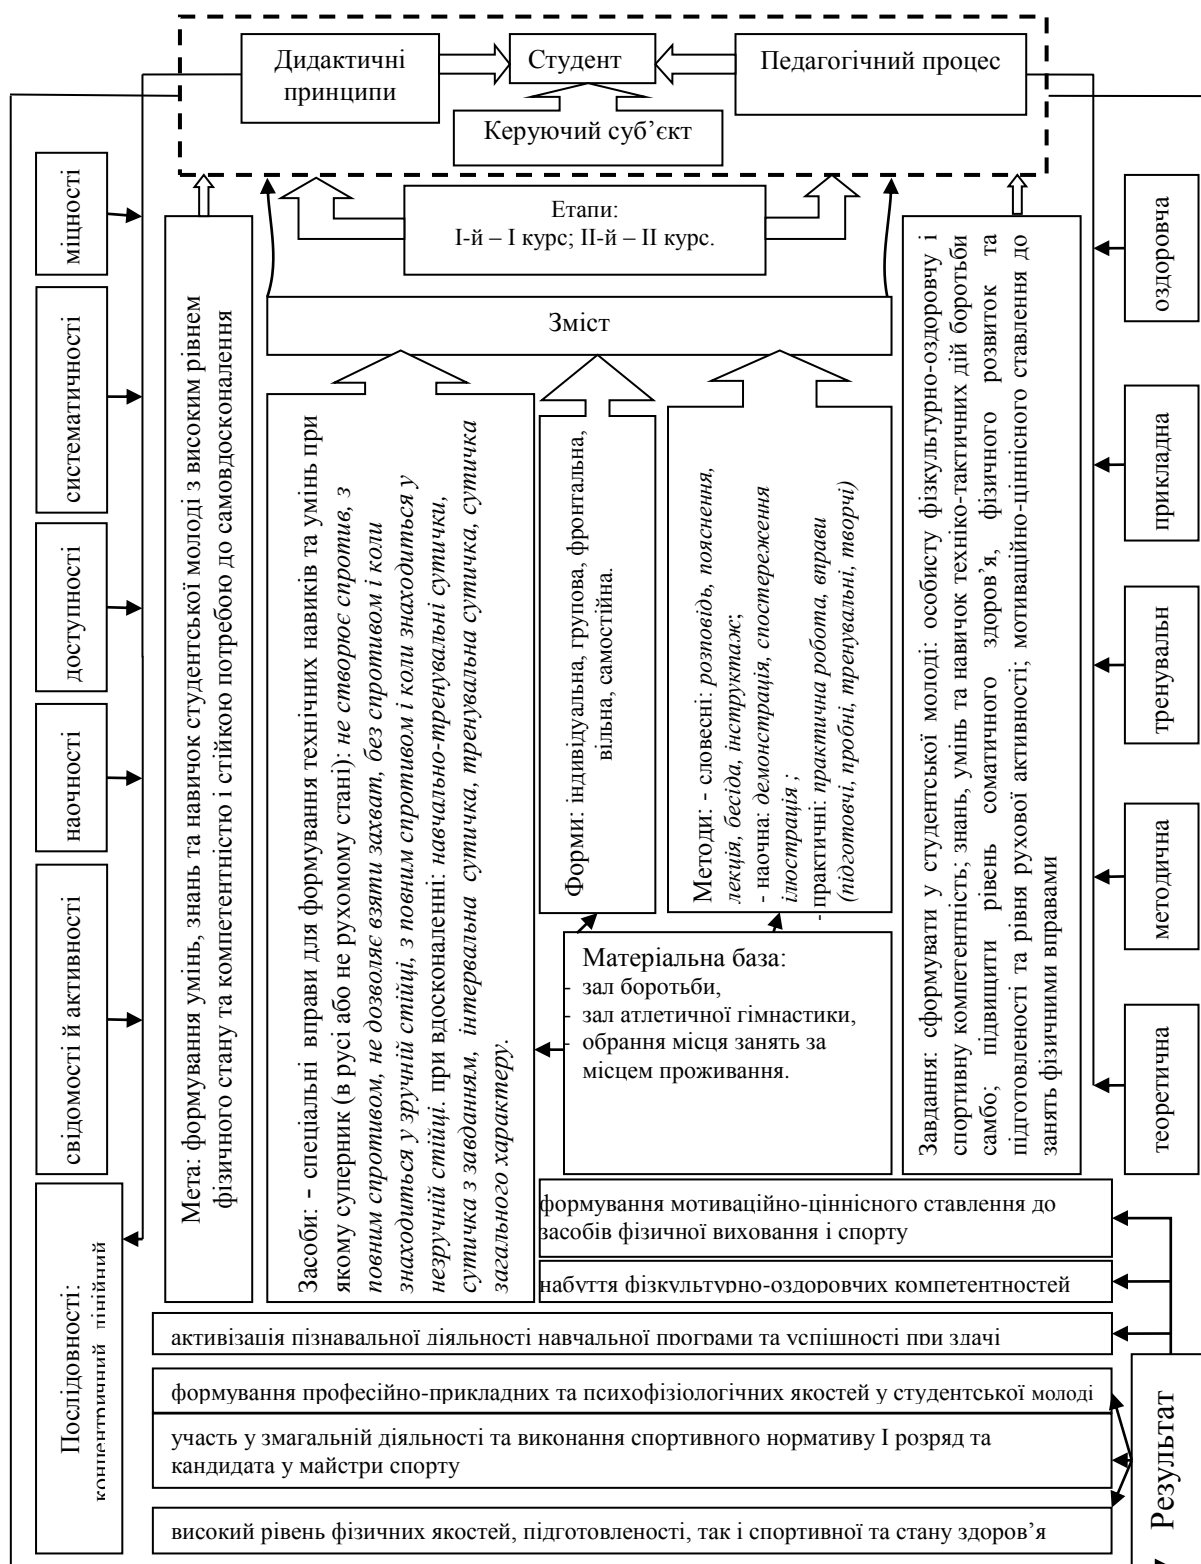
Дидактичні принципи

Студент

Педагогічний процес

Керуючий суб'єкт

Етапи:
I-й – I курс; II-й – II курс.

Зміст

міцності

систематичності

доступності

наочності

свідомості й активності

Послідовності: компетентний лінійний

оздоровча

прикладна

тренувальн

методична

теоретична

Мета: формування умінь, знань та навичок студентської молоді з високим рівнем фізичного стану та компетентністю і стійкою потребою до самовдосконалення

Засоби: - спеціальні вправи для формування технічних навиків та умінь при якому суперник (в русі або не рухомому стані): не створює спротив, з повним спротивом, не дозволяє взяти захват, без спротивом і коли знаходиться у зручній стійці, з повним спротивом і коли знаходиться у незручній стійці. при вдосконаленні: навчально-тренувальні сутички, сутичка з завданням, інтервальна сутичка, тренувальна сутичка, сутичка загального характеру.

Форми: індивідуальна, групова, фронтальна, вільна, самостійна.

Методи: - словесні: розповідь, пояснення, лекція, бесіда, інструктаж;
- наочна: демонстрація, спостереження ілюстрація ;
- практичні: практична робота, вправи (підготовчі, пробні, тренувальні, творчі)

Матеріальна база:
- зал боротьби,
- зал атлетичної гімнастики,
- обрання місця занять за місцем проживання.

Завдання: сформувати у студентської молоді: особисту фізкультурно-оздоровчу і спортивну компетентність; знань, умінь та навичок техніко-тактичних дій боротьби самбо; підвищити рівень соматичного здоров'я, фізичного розвиток та підготовленості та рівня рухової активності; мотиваційно-ціннісного ставлення до занять фізичними вправами

формування мотиваційно-ціннісного ставлення до засобів фізичної виховання і спорту

набуття фізкультурно-оздоровчих компетентностей

активізація пізнавальної діяльності навчальної програми та успішності при здачі

формування професійно-прикладних та психофізіологічних якостей у студентської молоді

участь у змагальній діяльності та виконання спортивного нормативу I розряд та кандидата у майстри спорту

високий рівень фізичних якостей, підготовленості, так і спортивної та стану здоров'я

Результат